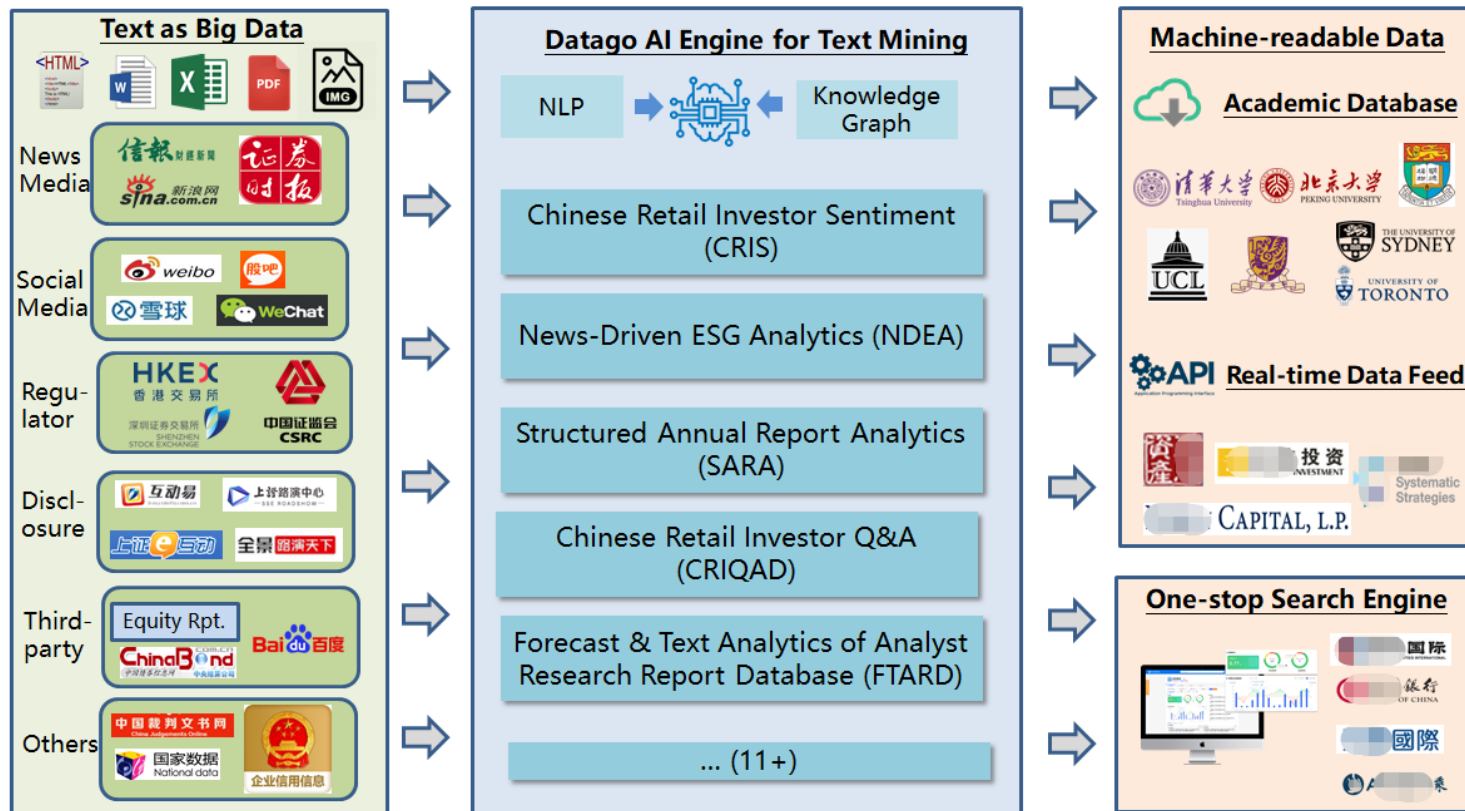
Text as Big Data

<HTML>

W

X

PDF

IMG

News Media

信报 财经新闻

证券时报

sina.com.cn 新浪网

Social Media

weibo

股吧

雪球

WeChat

Regulator

HKEX 香港交易所

深圳证券交易所 SHENZHEN STOCK EXCHANGE

中国证监会 CSRC

Disclosure

互动易

上证路演中心 SSE ROADSHOW

上证e互动

全景路演天下

Third-party

Equity Rpt.

ChinaBond 中国债券信息网 中央结算公司

Bai du 百度

Others

中国裁判文书网 China Judgements Online

国家数据 National data

企业信用信息

Datago AI Engine for Text Mining

NLP

Knowledge Graph

Chinese Retail Investor Sentiment (CRIS)

News-Driven ESG Analytics (NDEA)

Structured Annual Report Analytics (SARA)

Chinese Retail Investor Q&A (CRIQAD)

Forecast & Text Analytics of Analyst Research Report Database (FTARD)

... (11+)

Machine-readable Data

Academic Database

清華大學 Tsinghua University

北京大學 PEKING UNIVERSITY

UCL

THE UNIVERSITY OF SYDNEY

UNIVERSITY OF TORONTO

API Application Programming Interface

Real-time Data Feed

資產

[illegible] 投资 INVESTMENT

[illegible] Systematic Strategies

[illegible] CAPITAL, L.P.

One-stop Search Engine

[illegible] 国际

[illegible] 銀行 OF CHINA

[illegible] 國際

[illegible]